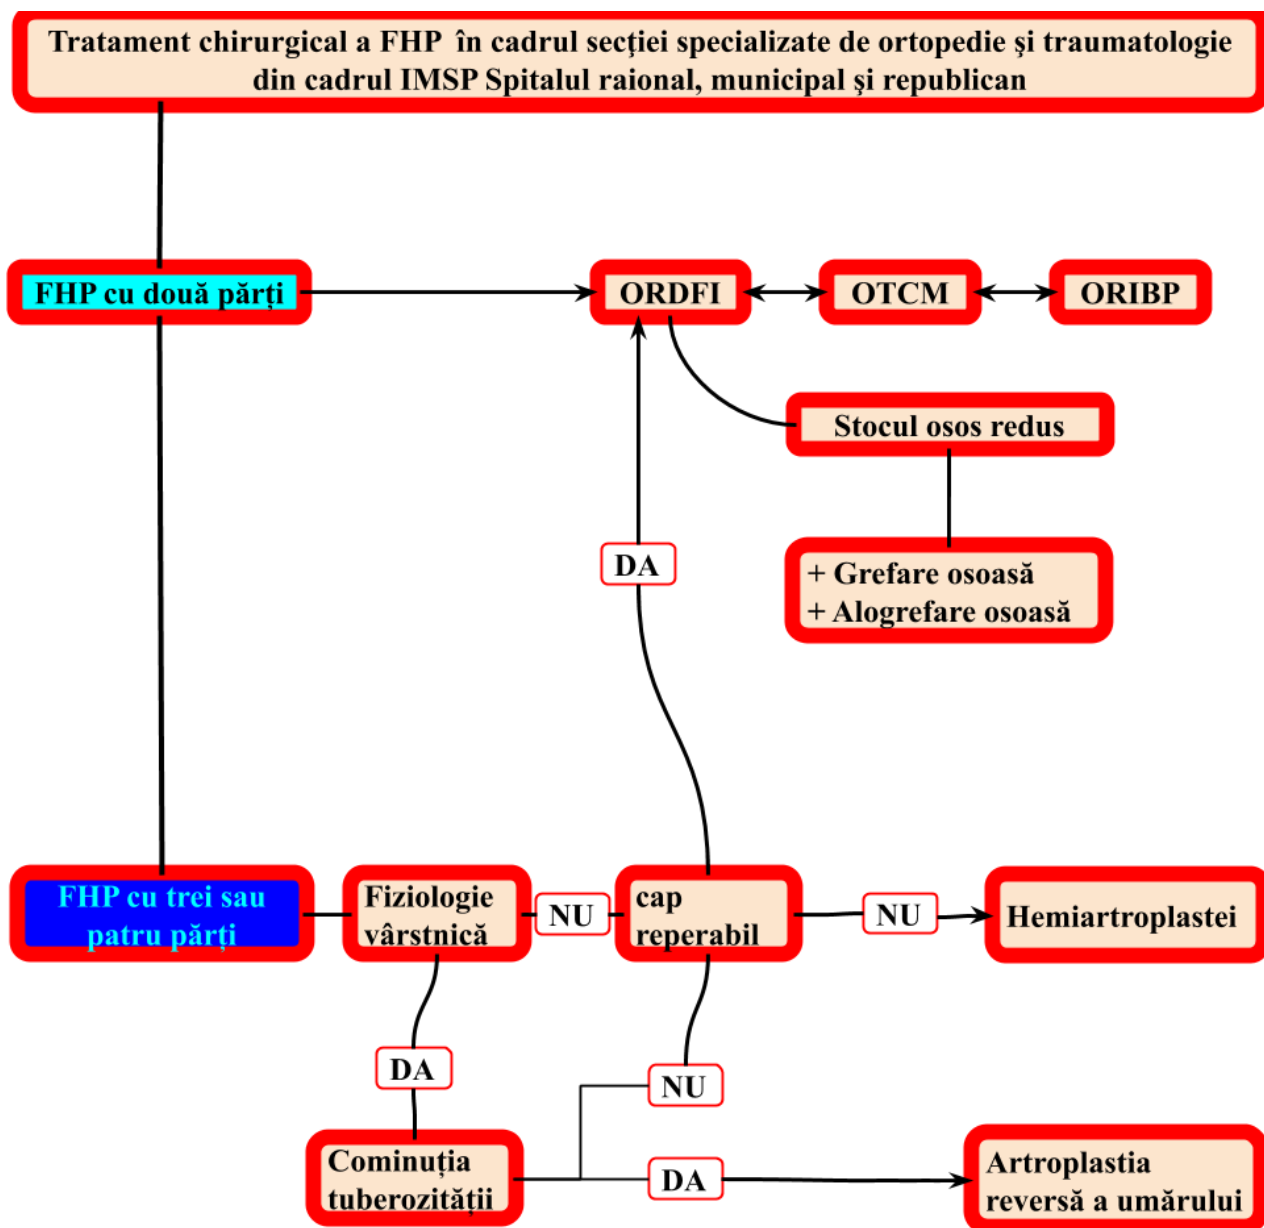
Tratament chirurgical a FHP în cadrul secției specializate de ortopedie și traumatologie din cadrul IMSP Spitalul raional, municipal și republican

FHP cu două părți

ORDFI

OTCM

ORIBP

Stocul osos redus

+ Grefare osoasă
+ Alogrefare osoasă

DA

FHP cu trei sau patru părți

Fiziologie vârstnică

NU

cap reperabil

NU

Hemiartroplastei

DA

NU

Cominuția tuberozității

DA

Artroplastia reversă a umărului